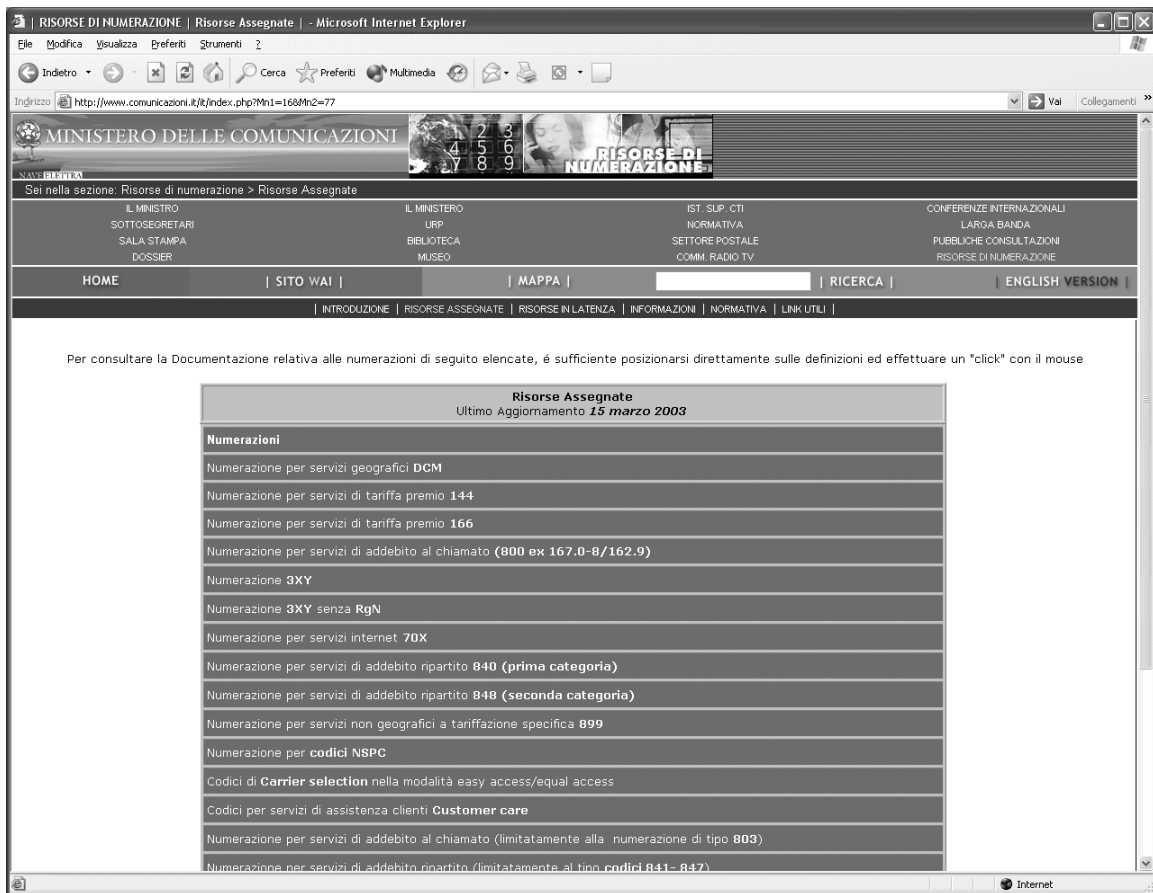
| RISORSE DI NUMERAZIONE | Risorse Assegnate | - Microsoft Internet Explorer

File Modifica Visualizza Preferiti Strumenti ?

Indietro Cerca Preferiti Multimedia

Indirizzo http://www.comunicazioni.it/it/index.php?Mn1=16&Mn2=77 Vai Collegamenti

MINISTERO DELLE COMUNICAZIONI

NAVE ELETTRA

1 2 3 4 5 6 7 8 9

RISORSE DI NUMERAZIONE

Sei nella sezione: Risorse di numerazione > Risorse Assegnate

IL MINISTRO
SOTTOSEGRETARI
SALA STAMPA
DOSSIER

IL MINISTERO
URP
BIBLIOTECA
MUSEO

IST. SUP. CTI
NORMATIVA
SETTORE POSTALE
COMM. RADIO TV

CONFERENZE INTERNAZIONALI
LARGA BANDA
PUBBLICHE CONSULTAZIONI
RISORSE DI NUMERAZIONE

HOME | SITO WAI | | MAPPA | | RICERCA | | ENGLISH VERSION |

| INTRODUZIONE | RISORSE ASSEGNATE | RISORSE IN LATENZA | INFORMAZIONI | NORMATIVA | LINK UTILI |

Per consultare la Documentazione relativa alle numerazioni di seguito elencate, é sufficiente posizionarsi direttamente sulle definizioni ed effettuare un "click" con il mouse

Risorse Assegnate
Ultimo Aggiornamento 15 marzo 2003

Numerazioni

Numerazione per servizi geografici DCM

Numerazione per servizi di tariffa premio 144

Numerazione per servizi di tariffa premio 166

Numerazione per servizi di addebito al chiamato (800 ex 167.0-8/162.9)

Numerazione 3XY

Numerazione 3XY senza RgN

Numerazione per servizi internet 70X

Numerazione per servizi di addebito ripartito 840 (prima categoria)

Numerazione per servizi di addebito ripartito 848 (seconda categoria)

Numerazione per servizi non geografici a tariffazione specifica 899

Numerazione per codici NSPC

Codici di Carrier selection nella modalità easy access/equal access

Codici per servizi di assistenza clienti Customer care

Numerazione per servizi di addebito al chiamato (limitatamente alla numerazione di tipo 803)

Numerazione per servizi di addebito ripartito (limitatamente al tipo codici 841- 847)

Internet